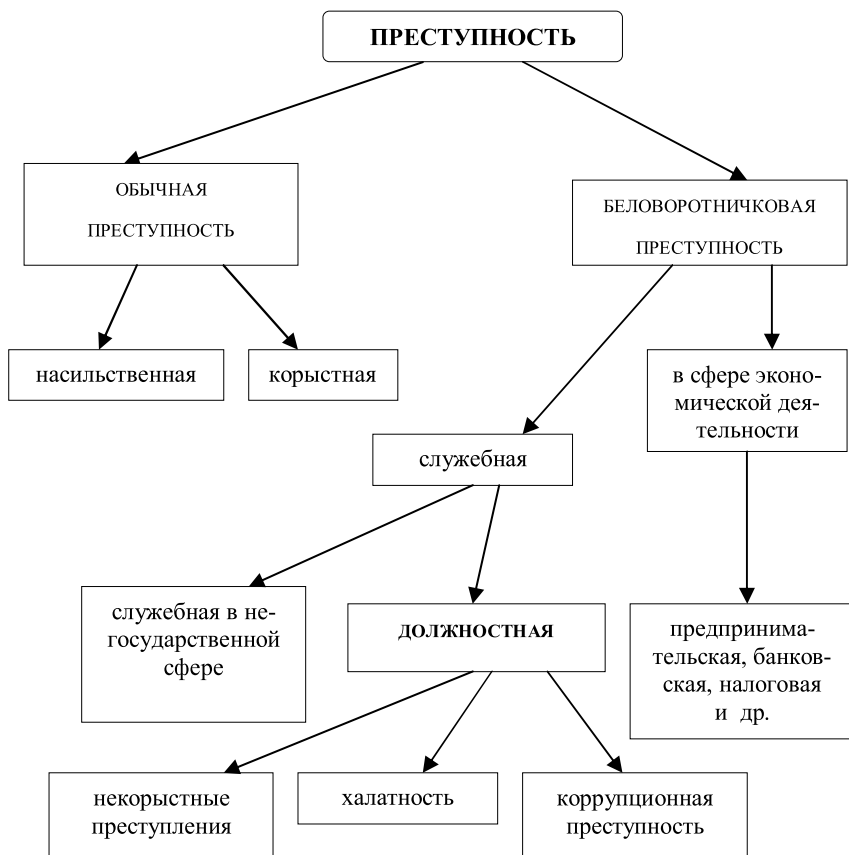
ПРЕСТУПНОСТЬ

ОБЫЧНАЯ ПРЕСТУПНОСТЬ

БЕЛОВОРОТНИЧКОВАЯ ПРЕСТУПНОСТЬ

насильственная

корыстная

в сфере экономической деятельности

служебная

служебная в негосударственной сфере

ДОЛЖНОСТНАЯ

предпринимательская, банковская, налоговая и др.

некорыстные преступления

халатность

коррупционная преступность